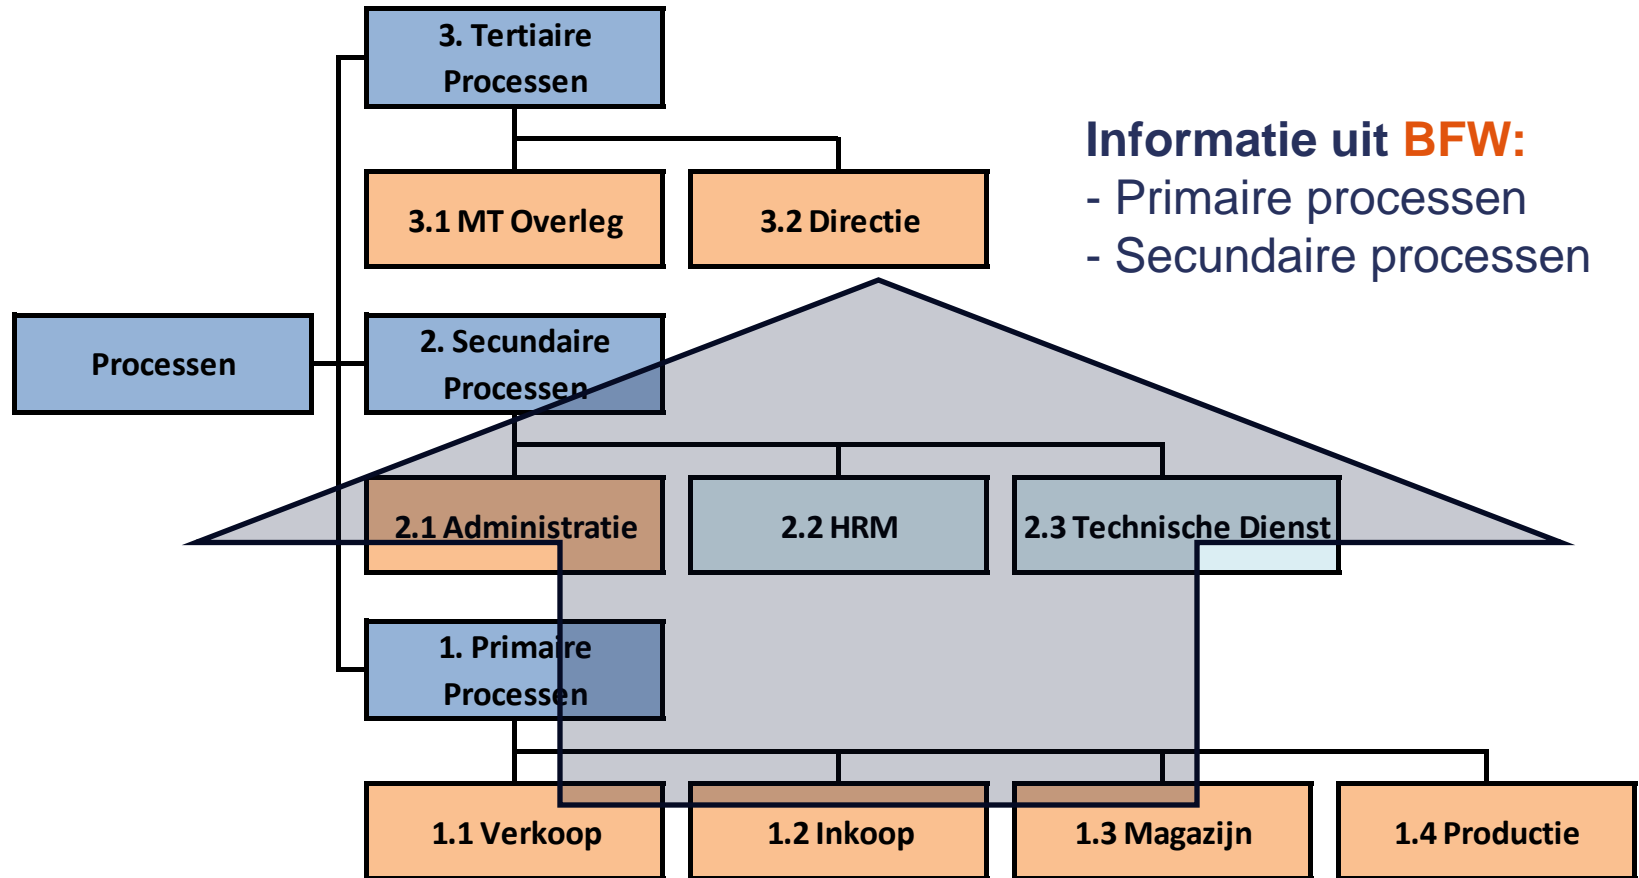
3. Tertiaire Processen

3.1 MT Overleg

3.2 Directie

Informatie uit BFW:
- Primaire processen
- Secundaire processen

Processen

2. Secundaire Processen

2.1 Administratie

2.2 HRM

2.3 Technische Dienst

1. Primaire Processen

1.1 Verkoop

1.2 Inkoop

1.3 Magazijn

1.4 Productie